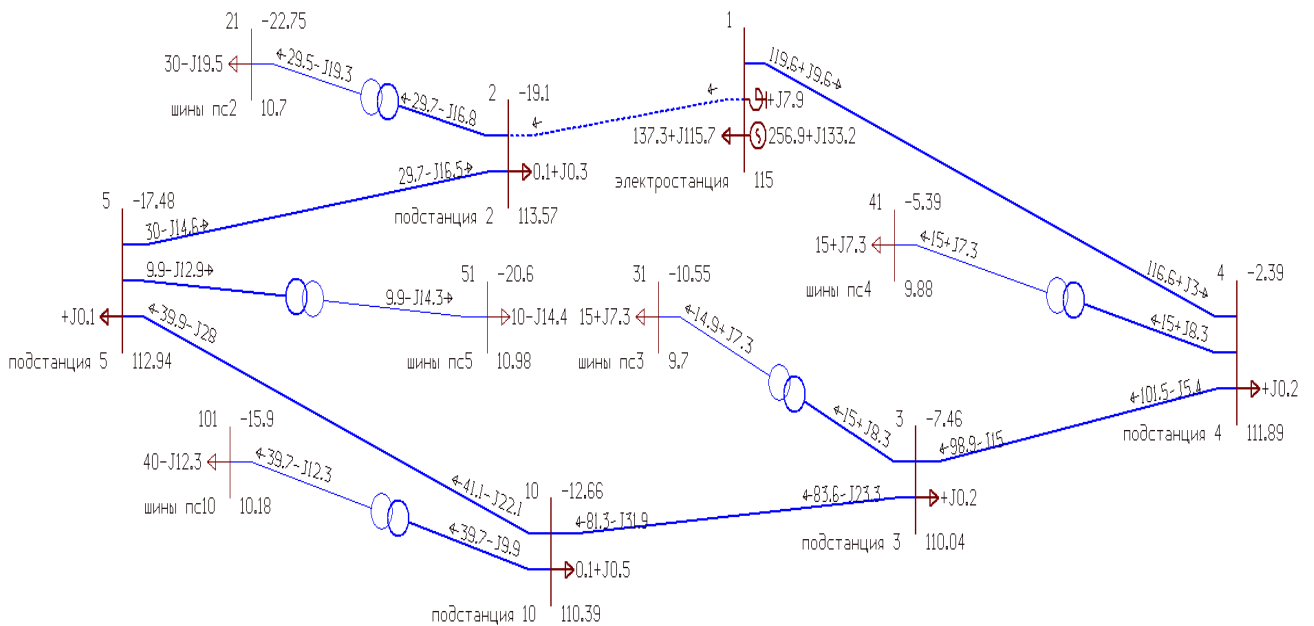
21 -22.75
30-J19.5
29.5-J19.3
шины пс2 10.7
29.7-J16.8
2 -19.1
1
119.6+J9.6
+J7.9
137.3+J115.7
256.9+J133.2
электростанция 115
29.7-J16.5
0.1+J0.3
подстанция 2 113.57
5 -17.48
30-J14.6
41 -5.39
15+J7.3
15+J7.3
шины пс4 9.88
116.6+J3
4 -2.39
9.9-J12.9
51 -20.6
9.9-J14.3
10-J14.4
шины пс5 10.98
31 -10.55
15+J7.3
14.9+J7.3
шины пс3 9.7
15+J8.3
+J0.1
39.9-J28
подстанция 5 112.94
101 -15.9
40-J12.3
39.7-J12.3
шины пс10 10.18
15+J8.3
3 -7.46
98.9-J15
101.5-J5.4
+J0.2
подстанция 4 111.89
41.1-J22.1
10 -12.66
81.3-J31.9
83.6-J23.3
+J0.2
подстанция 3 110.04
39.7-J9.9
0.1+J0.5
подстанция 10 110.39